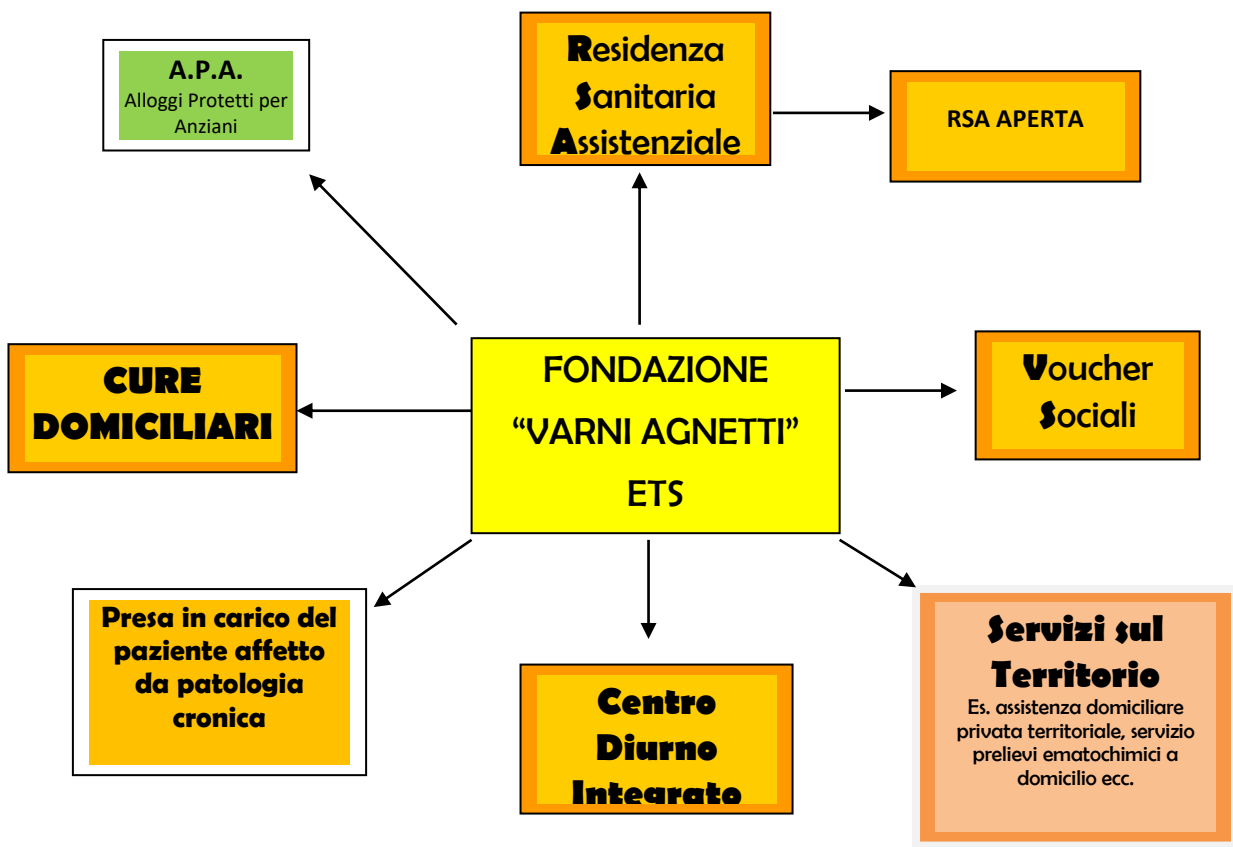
A.P.A.
Alloggi Protetti per Anziani

Residenza
Sanitaria
Assistenziale

RSA APERTA

CURE DOMICILIARI

FONDAZIONE
"VARNI AGNETTI"
ETS

Voucher
Sociali

Presa in carico del paziente affetto da patologia cronica

Centro
Diurno
Integrato

Servizi sul Territorio
Es. assistenza domiciliare privata territoriale, servizio prelievi ematochimici a domicilio ecc.